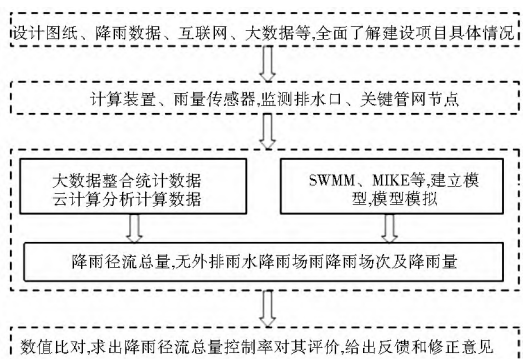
设计图纸、降雨数据、互联网、大数据等,全面了解建设项目具体情况

计算装置、雨量传感器,监测排水口、关键管网节点

大数据整合统计数据
云计算分析计算数据

SWMM、MIKE等,建立模型,模型模拟

降雨径流总量,无外排雨水降雨场雨降雨场次及降雨量

数值比对,求出降雨径流总量控制率对其评价,给出反馈和修正意见